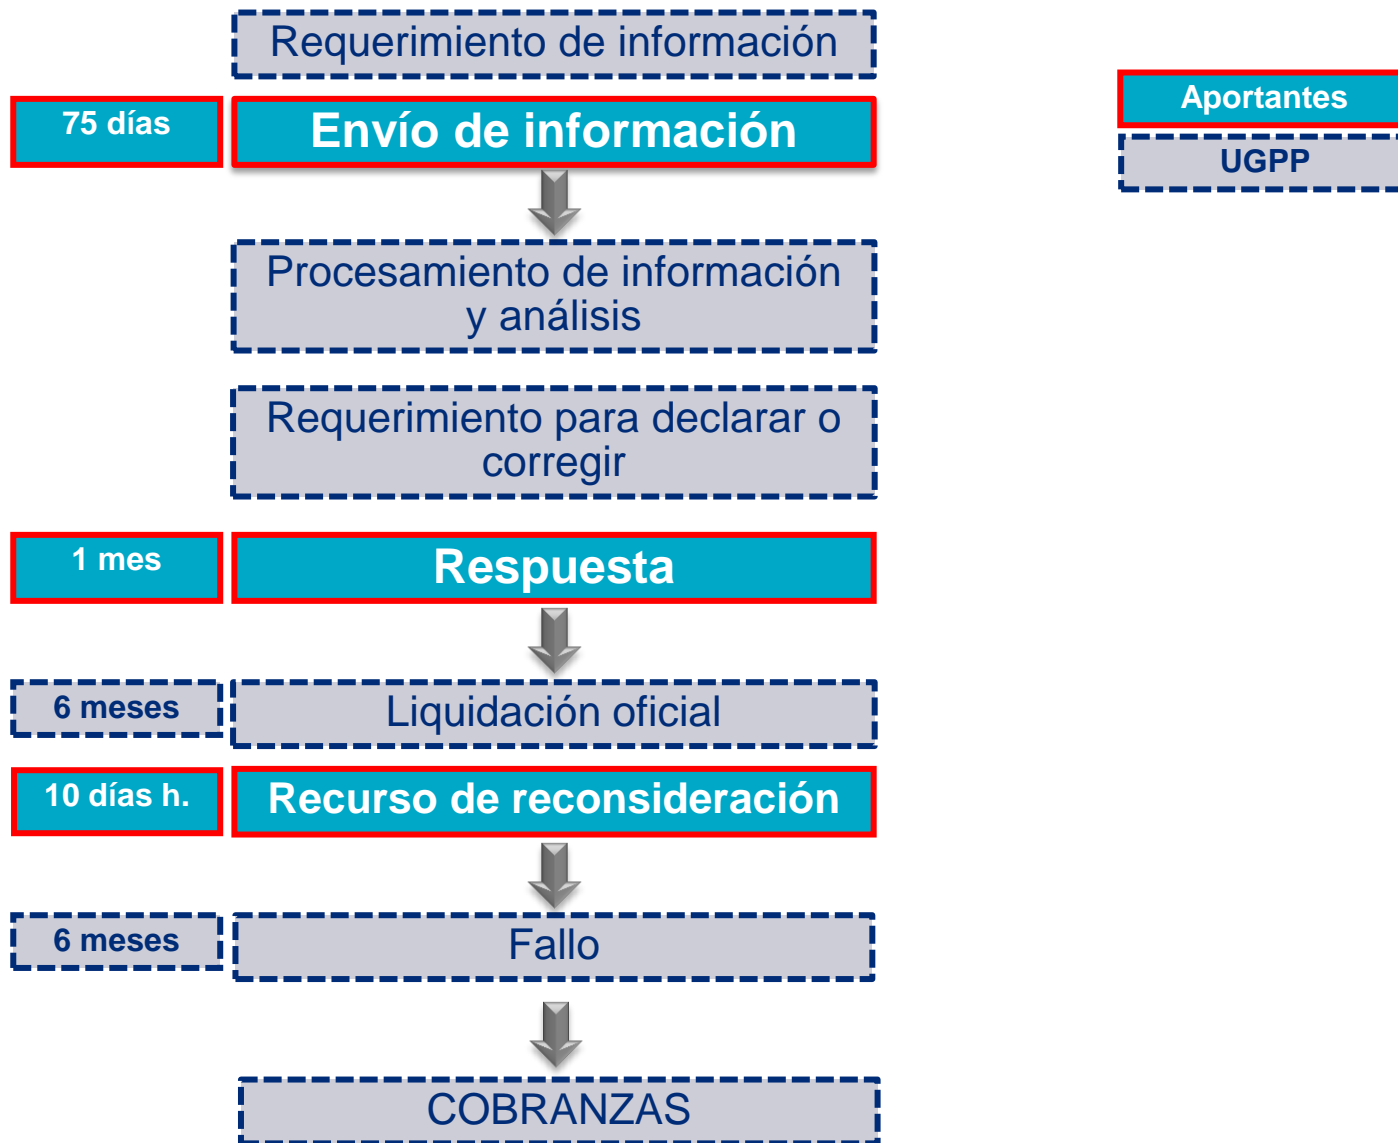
Requerimiento de información

75 días

Envío de información

Procesamiento de información y análisis

Requerimiento para declarar o corregir

1 mes

Respuesta

6 meses

Liquidación oficial

10 días h.

Recurso de reconsideración

6 meses

Fallo

COBRANZAS

Aportantes

UGPP